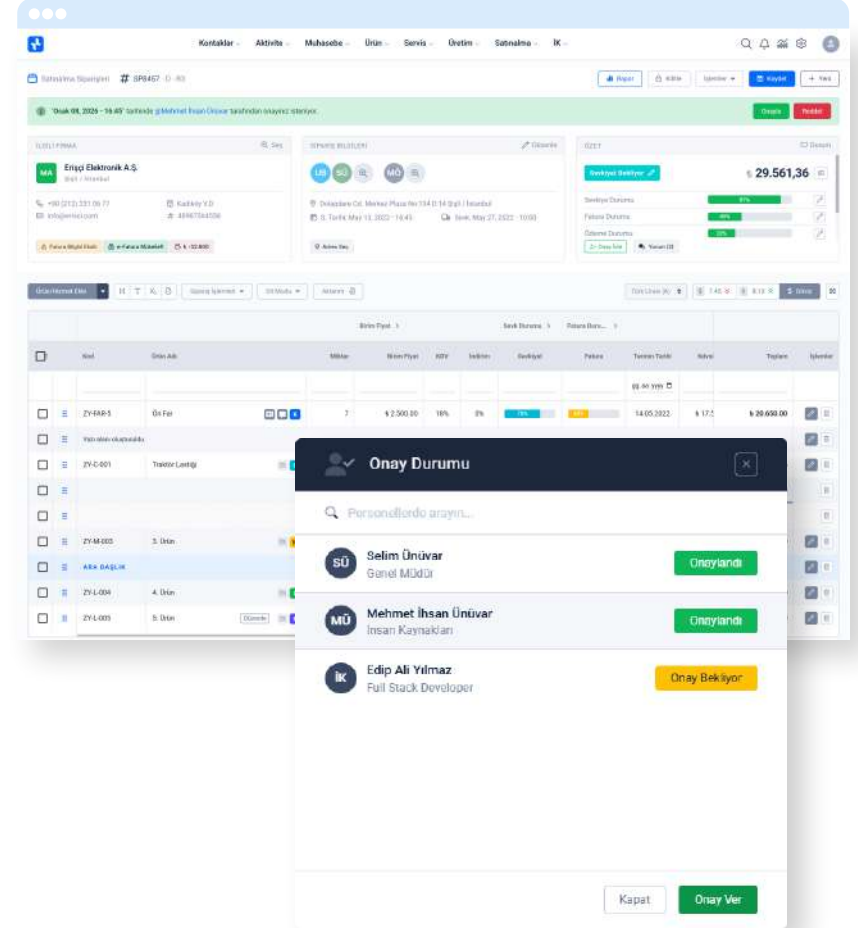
Kontaklar Aktivite Muhasebe Ürün Servis Üretim Satınalma İK

Satınalma Siparişleri # SP8457

"Ocak 08, 2026 - 16:45" tarihinde @Mehmet İhsan Ünüvar tarafından onayınız isteniyor.

Onayla Reddet

İLGİLİ FİRMA

MA Erişçi Elektronik A.Ş.

SİPARİŞ BİLGİLERİ

Düzenle

ÖZET

Sevkiyat Bekliyor

₺ 29.561,36

Sevkiyat Durumu

Fatura Durumu

Ödeme Durumu

Ürün/Hizmet Ekle

Birim Fiyat

Kod Ürün Adı Miktar Birim Fiyat KDV İndirim Sevkiyat Fatura Termin Tarihi Toplam İşlemler

ZY-FAR-5 Ön Far 7 ₺ 2.500,00 18% 0% 14.05.2022 ₺ 20.650,00

ZY-C-001 Traktör Lastiği

ZY-M-003 3. Ürün

ARA BAŞLIK

ZY-L-004 4. Ürün

ZY-L-005 5. Ürün

Onay Durumu

Personellerde arayın...

SÜ Selim Ünüvar
Genel Müdür
Onaylandı

MÜ Mehmet İhsan Ünüvar
İnsan Kaynakları
Onaylandı

İK Edip Ali Yılmaz
Full Stack Developer
Onay Bekliyor

Kapat Onay Ver